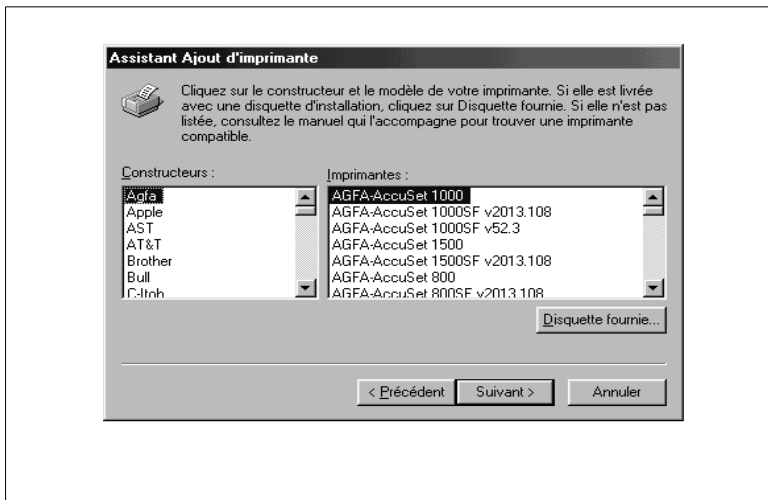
Assistant Ajout d'imprimante

Cliquez sur le constructeur et le modèle de votre imprimante. Si elle est livrée avec une disquette d'installation, cliquez sur Disquette fournie. Si elle n'est pas listée, consultez le manuel qui l'accompagne pour trouver une imprimante compatible.

Constructeurs :

Agfa
Apple
AST
AT&T
Brother
Bull
C-Itoh

Imprimantes :

AGFA-AccuSet 1000
AGFA-AccuSet 1000SF v2013.108
AGFA-AccuSet 1000SF v52.3
AGFA-AccuSet 1500
AGFA-AccuSet 1500SF v2013.108
AGFA-AccuSet 800
AGFA-AccuSet 800SF v2013.108

Disquette fournie...

< Précédent
Suivant >
Annuler